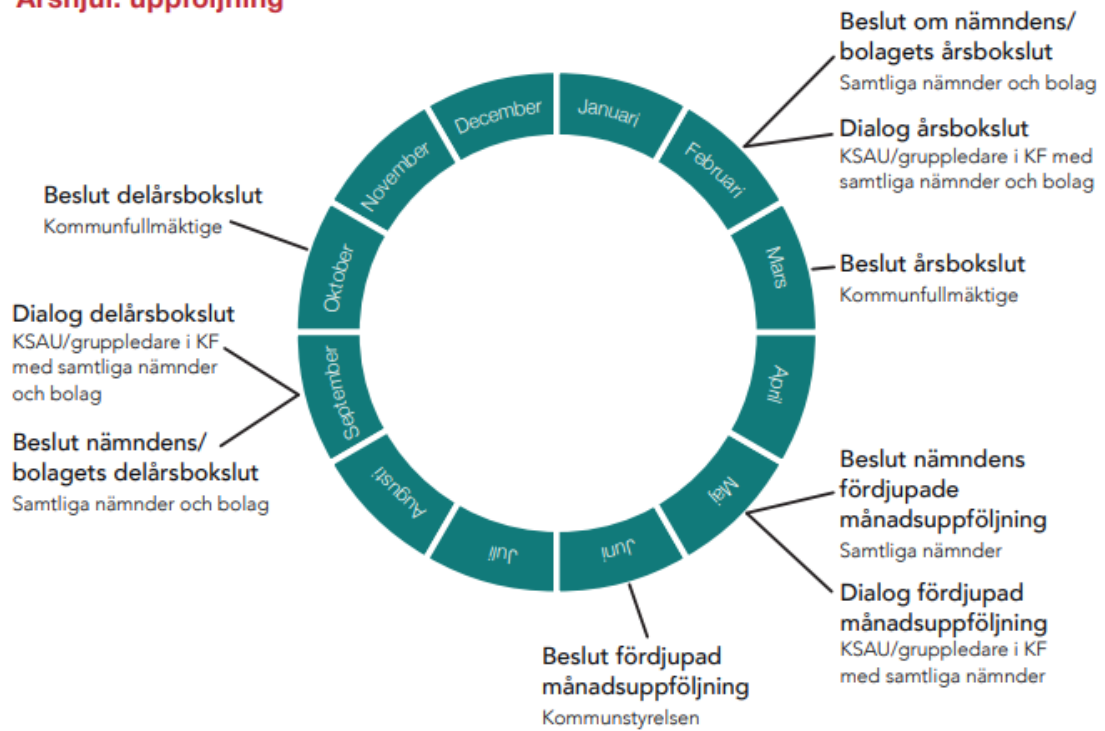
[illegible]

Beslut om nämndens/ bolagets årsbokslut
Samtliga nämnder och bolag

Dialog årsbokslut
KSAU/gruppledare i KF med samtliga nämnder och bolag

Beslut årsbokslut
Kommunfullmäktige

Beslut nämndens fördjupade månadsuppföljning
Samtliga nämnder

Dialog fördjupad månadsuppföljning
KSAU/gruppledare i KF med samtliga nämnder

Beslut fördjupad månadsuppföljning
Kommunstyrelsen

Beslut nämndens/ bolagets delårsbokslut
Samtliga nämnder och bolag

Dialog delårsbokslut
KSAU/gruppledare i KF med samtliga nämnder och bolag

Beslut delårsbokslut
Kommunfullmäktige

Januari
Februari
Mars
April
Maj
Juni
Juli
Augusti
September
Oktober
November
December